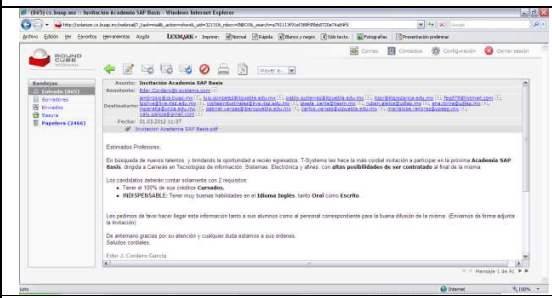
(845) cs.buap.mx - Invitación Academia SAP Basis - Windows Internet Explorer

http://solarium.cs.buap.mx/webmail/?_task=mail&_action=show&_uid=321536_mbox=INBOX

Archivo Edición Ver Favoritos Herramientas Ayuda

LEXMARK

Bing

ROUND CUBE

Correo Contactos Configuración Cerrar sesión

Bandejas

Entrada (845)

Borradores

Enviados

Basura

Papelera (2466)

Asunto: Invitación Academia SAP Basis

Remitente: Eder.Cordero@t-systems.com

Destinatarios: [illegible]

Fecha: 01.03.2012 11:07

Invitacion Academia SAP Basis.pdf

Estimados Profesores:

En búsqueda de nuevos talentos, y brindando la oportunidad a recién egresados, T-Systems les hace la más cordial invitación a participar en la próxima Academia SAP Basis, dirigida a Carreras en Tecnologías de información, Sistemas, Electrónica y afines, con altas posibilidades de ser contratado al final de la misma.

Los candidatos deberán contar solamente con 2 requisitos:

Tener el 100% de sus créditos Cursados.

INDISPENSABLE: Tener muy buenas habilidades en el Idioma Inglés, tanto Oral como Escrito.

Les pedimos de favor hacer llegar esta información tanto a sus alumnos como al personal correspondiente para la buena difusión de la misma. (Enviamos de forma adjunta la invitación)

De antemano gracias por su atención y cualquier duda estamos a sus órdenes.
Saludos cordiales.

Eder J. Cordero García

Mensaje 1 de 91

Internet

100%